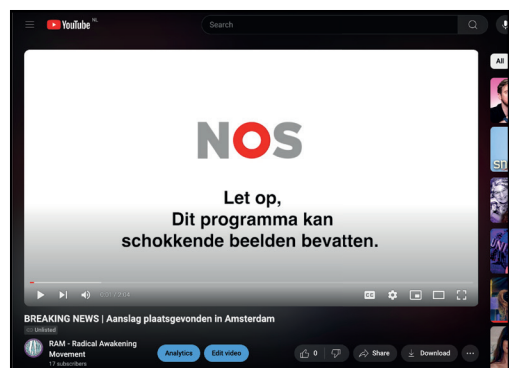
YouTube NL

Search

All

NOS

Let op,
Dit programma kan
schokkende beelden bevatten.

0:01 / 2:04

BREAKING NEWS | Aanslag plaatsgevonden in Amsterdam

Unlisted

RAM - Radical Awakening Movement
17 subscribers

Analytics

Edit video

0

Share

Download

...